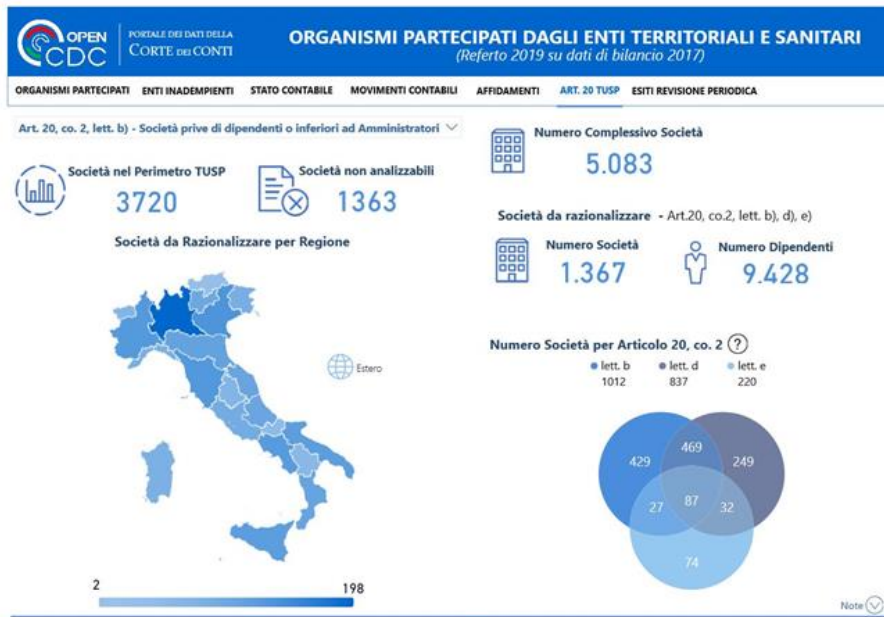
OPEN CDC | PORTALE DEI DATI DELLA CORTE DEI CONTI

ORGANISMI PARTECIPATI DAGLI ENTI TERRITORIALI E SANITARI
(Referto 2019 su dati di bilancio 2017)

ORGANISMI PARTECIPATI | ENTI INADEMPIENTI | STATO CONTABILE | MOVIMENTI CONTABILI | AFFIDAMENTI | ART. 20 TUSP | ESITI REVISIONE PERIODICA

Art. 20, co. 2, lett. b) - Società prive di dipendenti o inferiori ad Amministratori

Società nel Perimetro TUSP
3720

Società non analizzabili
1363

Società da Razionalizzare per Regione

Estero

2
198

Numero Complessivo Società
5.083

Società da razionalizzare - Art.20, co.2, lett. b), d), e)

Numero Società
1.367

Numero Dipendenti
9.428

Numero Società per Articolo 20, co. 2 ?

lett. b 1012
lett. d 837
lett. e 220

429
469
249
87
27
32
74

Note